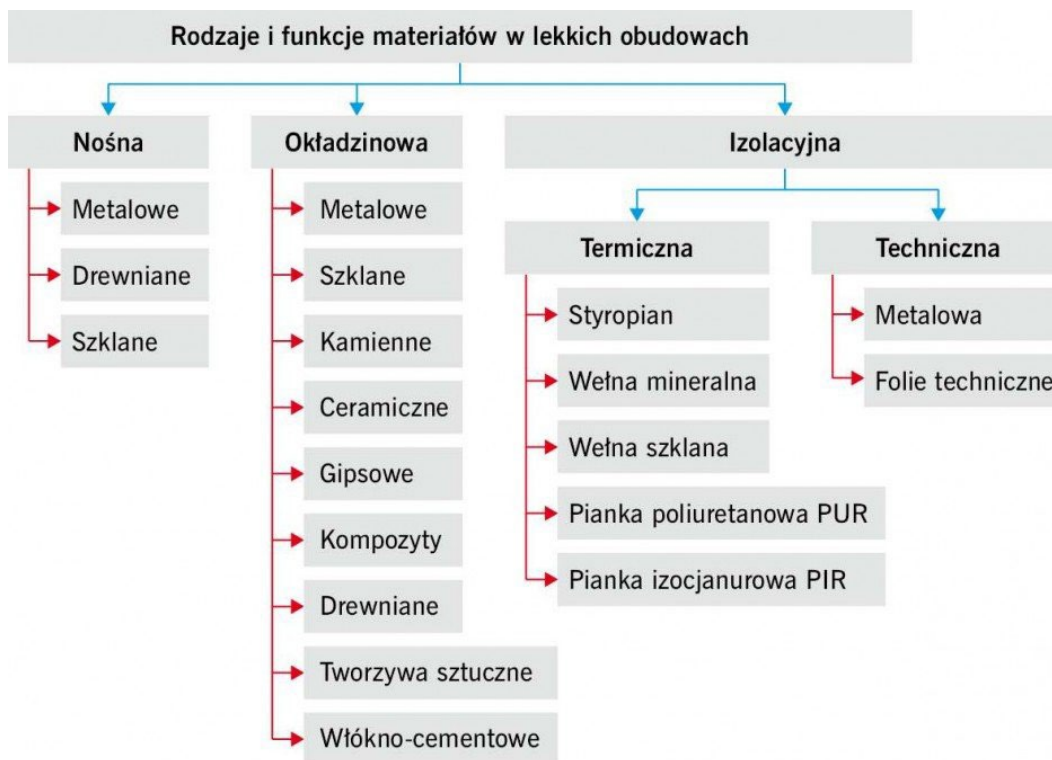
Rodzaje i funkcje materiałów w lekkich obudowach

Nośna

Metalowe

Drewniane

Szklane

Okładzinowa

Metalowe

Szklane

Kamienne

Ceramiczne

Gipsowe

Kompozyty

Drewniane

Tworzywa sztuczne

Włókno-cementowe

Izolacyjna

Termiczna

Styropian

Wełna mineralna

Wełna szklana

Pianka poliuretanowa PUR

Pianka izocjanurowa PIR

Techniczna

Metalowa

Folie techniczne